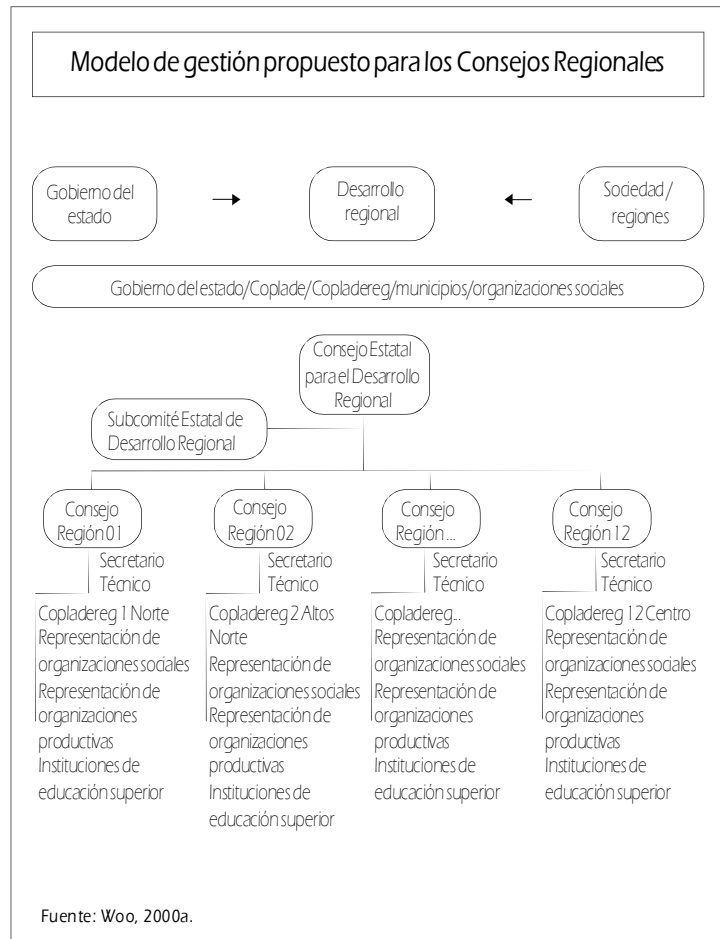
Modelo de gestión propuesto para los Consejos Regionales

Gobierno del estado

Desarrollo regional

Sociedad / regiones

Gobierno del estado/Coplade/Copladereg/municipios/organizaciones sociales

Consejo Estatal para el Desarrollo Regional

Subcomité Estatal de Desarrollo Regional

Consejo Región 01

Secretario Técnico

Copladereg 1 Norte
Representación de organizaciones sociales
Representación de organizaciones productivas
Instituciones de educación superior

Consejo Región 02

Secretario Técnico

Copladereg 2 Altos Norte
Representación de organizaciones sociales
Representación de organizaciones productivas
Instituciones de educación superior

Consejo Región ...

Secretario Técnico

Copladereg...
Representación de organizaciones sociales
Representación de organizaciones productivas
Instituciones de educación superior

Consejo Región 12

Secretario Técnico

Copladereg 12 Centro
Representación de organizaciones sociales
Representación de organizaciones productivas
Instituciones de educación superior

Fuente: Woo, 2000a.